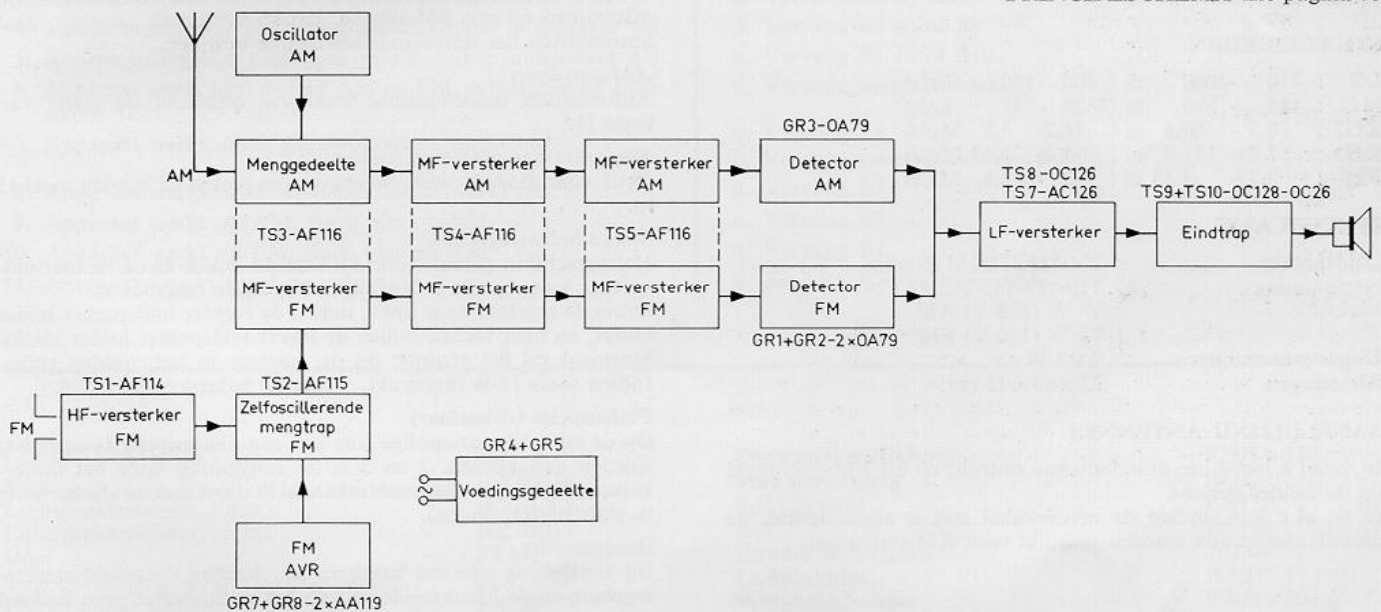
Oscillator
AM

AM

Menggedeelte
AM

MF-versterker
AM

MF-versterker
AM

GR3-OA79

Detector
AM

TS8-OC126
TS7-AC126

TS9+TS10-OC128-OC26

LF-versterker

Eindtrap

TS3-AF116

TS4-AF116

TS5-AF116

MF-versterker
FM

MF-versterker
FM

MF-versterker
FM

Detector
FM

GR1+GR2-2×OA79

TS1-AF114

TS2-AF115

FM

HF-versterker
FM

Zelfoscillerende
mengtrap
FM

GR4+GR5

Voedingsgedeelte

FM
AVR

GR7+GR8-2×AA119